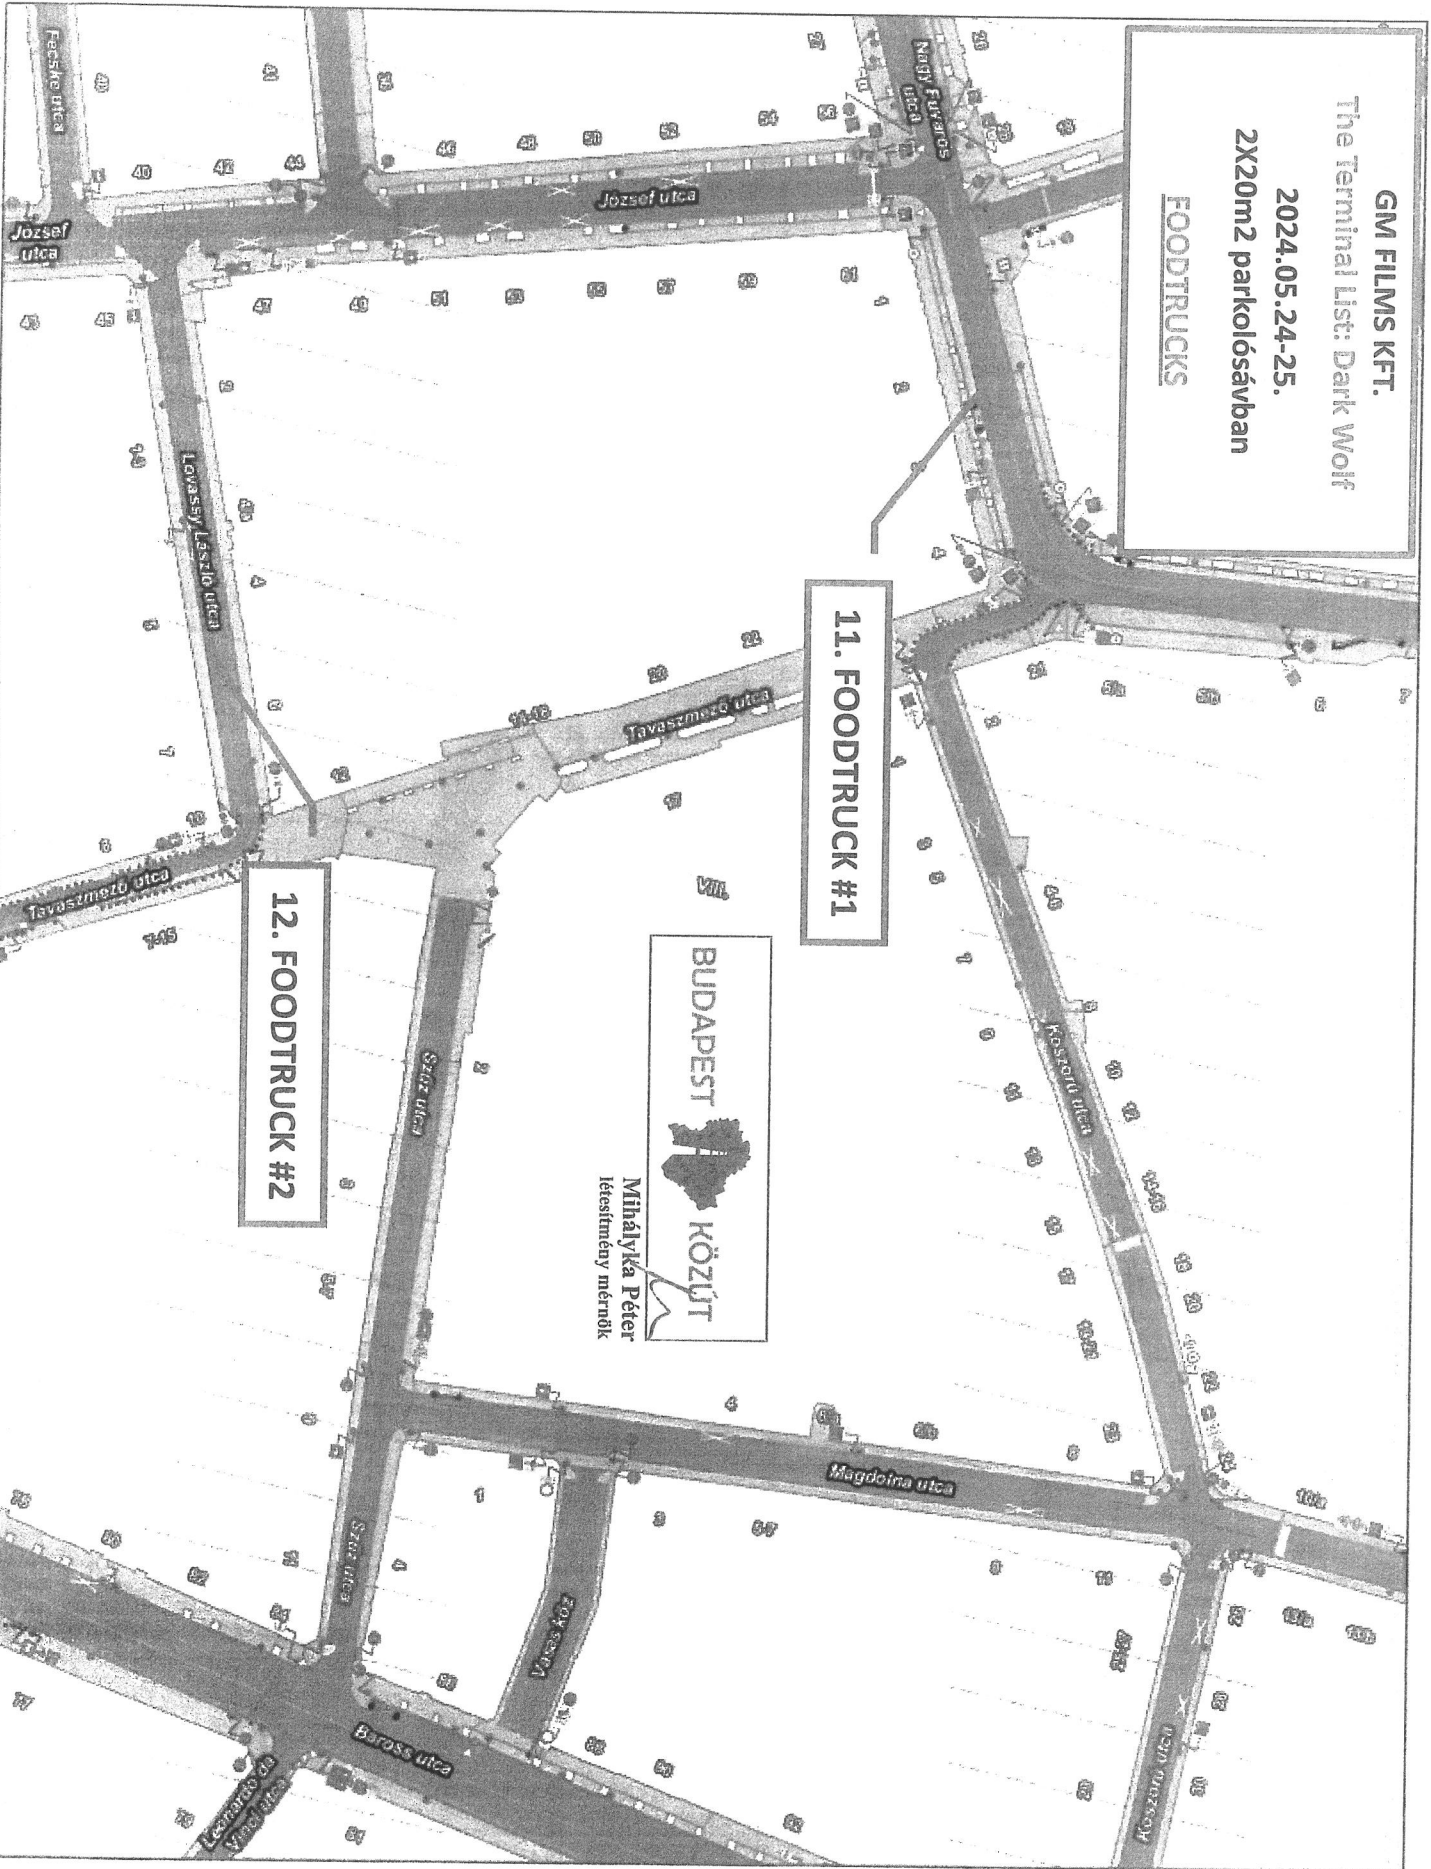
GM FILMS KFT.
The Terminal List: Dark Wolf
2024.05.24-25.
2X20m2 parkolósávban
FOODTRUCKS

11. FOODTRUCK #1

12. FOODTRUCK #2

BUDAPEST KÖZÚT
Mihályka Péter
létesítmény mérnök

VIII.

Fecske utca
Nagy Fuvaros utca
József utca
József utca
Lovassy László utca
Tavaszmező utca
Tavaszmező utca
Koszorú utca
Koszorú utca
Szűz utca
Szűz utca
Magdolna utca
Vásár köz
Baross utca
Leonardo da Vinci utca

40
41
42
44
46
48
50
52
54
56
47
49
51
53
55
57
59
61
43
45
22
20
18
14-16
12
11-15
10
7
5
3
24
21
10
13
15
17
19
20
21
23
25
27
29
31
33
35
37
39
4
6
8
1
3
7
9
63
65
67
69
71
73
75
77
79
81
83
85
87